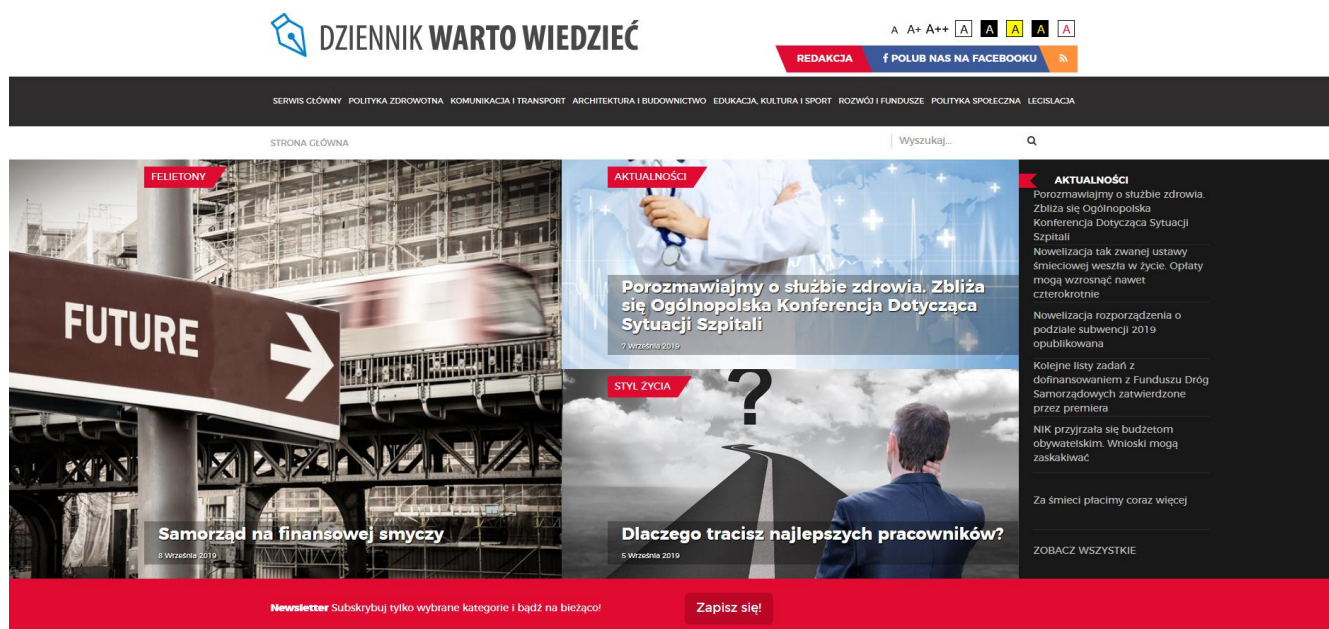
DZIENNIK WARTO WIEDZIEĆ

A A+ A++ A A A A A

REDAKCJA   f POLUB NAS NA FACEBOOKU

SERWIS GŁÓWNY   POLITYKA ZDROWOTNA   KOMUNIKACJA I TRANSPORT   ARCHITEKTURA I BUDOWNICTWO   EDUKACJA, KULTURA I SPORT   ROZWÓJ I FUNDUSZE   POLITYKA SPOŁECZNA   LEGISLACJA

STRONA GŁÓWNA

Wyszukaj...

FELIETONY

FUTURE

Samorząd na finansowej smyczy

8 Września 2019

AKTUALNOŚCI

Porozmawiajmy o służbie zdrowia. Zbliża się Ogólnopolska Konferencja Dotycząca Sytuacji Szpitali

7 Września 2019

STYL ŻYCIA

Dlaczego tracisz najlepszych pracowników?

5 Września 2019

AKTUALNOŚCI

Porozmawiajmy o służbie zdrowia. Zbliża się Ogólnopolska Konferencja Dotycząca Sytuacji Szpitali

Nowelizacja tak zwanej ustawy śmieciowej weszła w życie. Opłaty mogą wzrosnąć nawet czterokrotnie

Nowelizacja rozporządzenia o podziale subwencji 2019 opublikowana

Kolejne listy zadań z dofinansowaniem z Funduszu Dróg Samorządowych zatwierdzone przez premiera

NIK przyjrzała się budżetom obywatelskim. Wnioski mogą zaskakiwać

Za śmieci płacimy coraz więcej

ZOBACZ WSZYSTKIE

Newsletter Subskrybuj tylko wybrane kategorie i bądź na bieżąco!

Zapisz się!